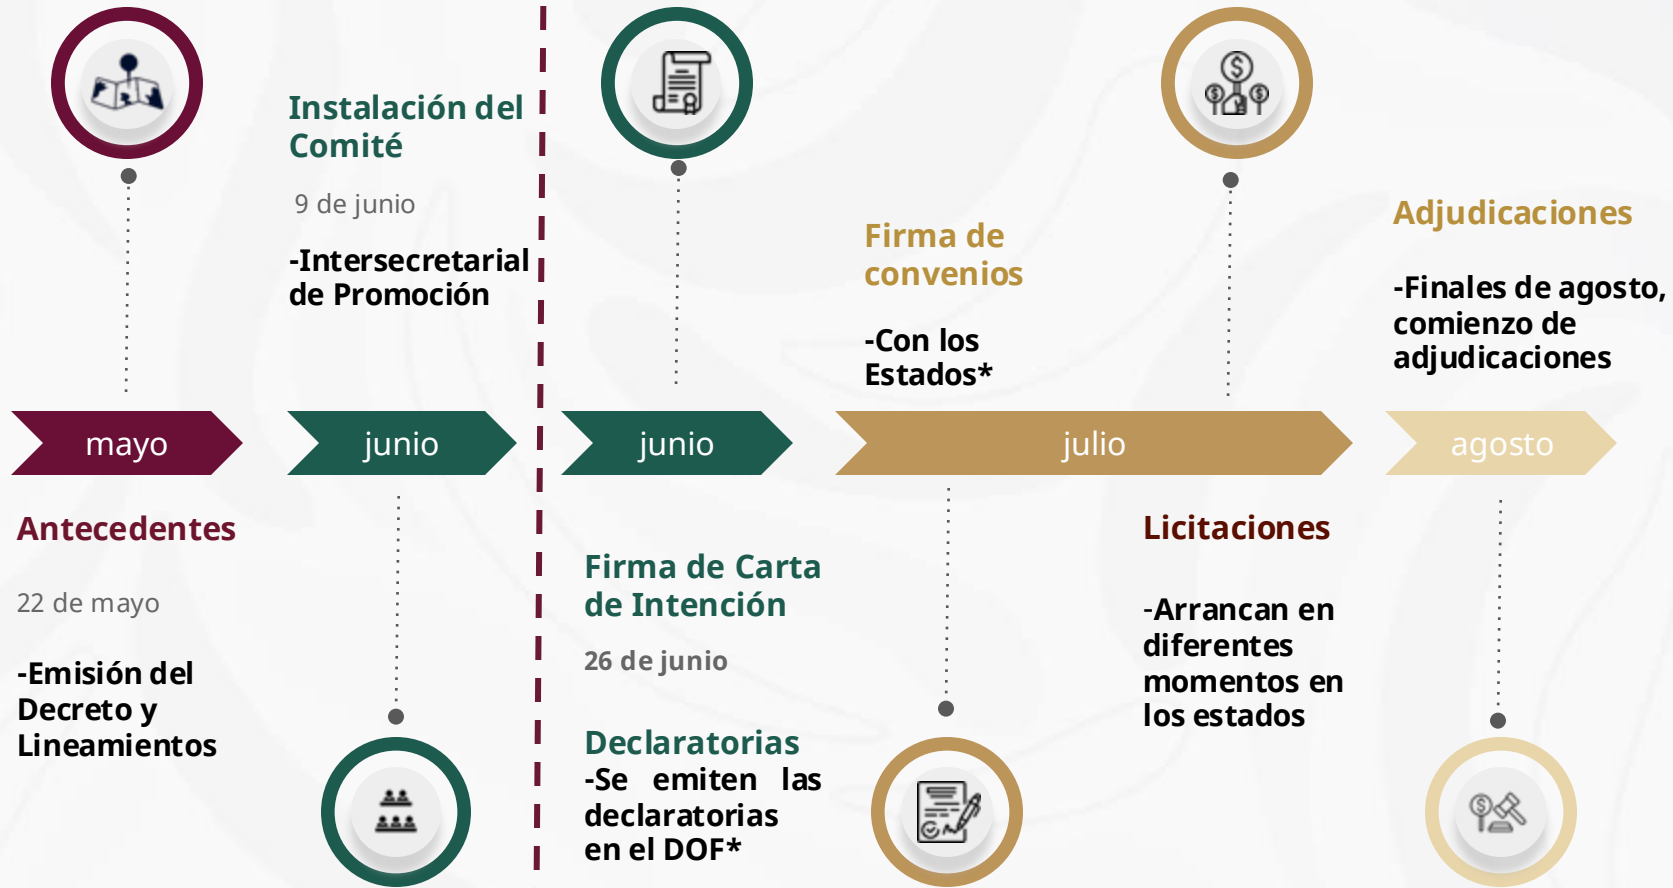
Instalación del Comité

9 de junio

-Intersecretarial de Promoción

Firma de convenios

-Con los Estados*

Adjudicaciones

-Finales de agosto, comienzo de adjudicaciones

mayo

junio

junio

julio

agosto

Antecedentes

22 de mayo

-Emisión del Decreto y Lineamientos

Firma de Carta de Intención

26 de junio

Declaratorias
-Se emiten las declaratorias en el DOF*

Licitaciones

-Arrancan en diferentes momentos en los estados